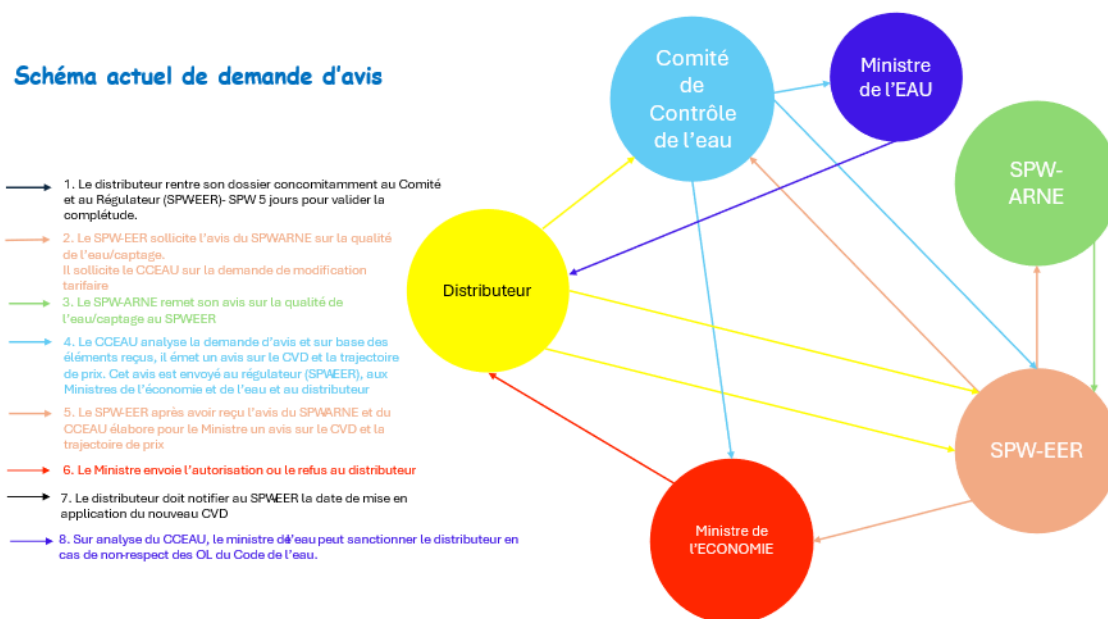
Schéma actuel de demande d'avis

1. Le distributeur rentre son dossier concomitamment au Comité et au Régulateur (SPWEER)- SPW 5 jours pour valider la complétude.

2. Le SPW-EER sollicite l'avis du SPWARNE sur la qualité de l'eau/captage. Il sollicite le CCEAU sur la demande de modification tarifaire

3. Le SPW-ARNE remet son avis sur la qualité de l'eau/captage au SPWEER

4. Le CCEAU analyse la demande d'avis et sur base des éléments reçus, il émet un avis sur le CVD et la trajectoire de prix. Cet avis est envoyé au régulateur (SPWEER), aux Ministres de l'économie et de l'eau et au distributeur

5. Le SPW-EER après avoir reçu l'avis du SPWARNE et du CCEAU élabore pour le Ministre un avis sur le CVD et la trajectoire de prix

6. Le Ministre envoie l'autorisation ou le refus au distributeur

7. Le distributeur doit notifier au SPWEER la date de mise en application du nouveau CVD

8. Sur analyse du CCEAU, le ministre de l'eau peut sanctionner le distributeur en cas de non-respect des OL du Code de l'eau.

Comité de Contrôle de l'eau

Ministre de l'EAU

SPW-ARNE

Distributeur

SPW-EER

Ministre de l'ECONOMIE